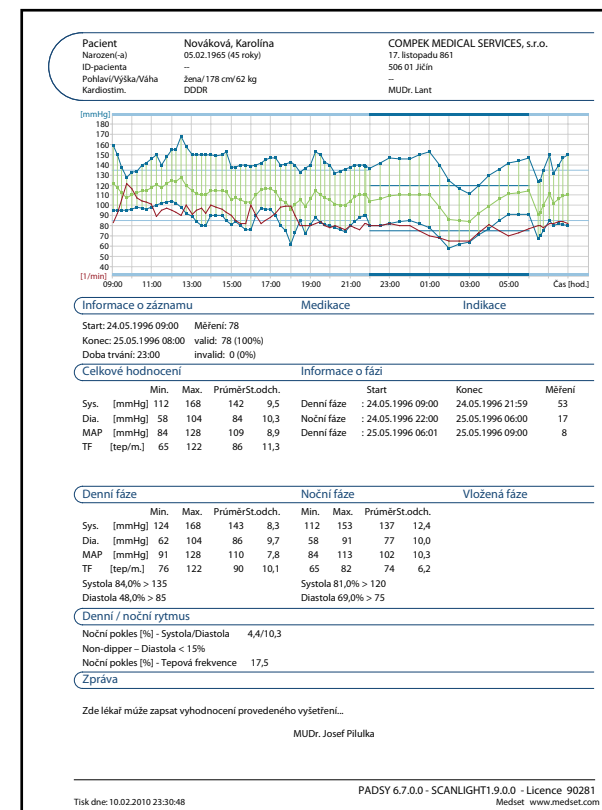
| Pacient | Nováková, Karolína | COMPEK MEDICAL SERVICES, s.r.o. |
|---|---|---|
| Narozen(-a) | 05.02.1965 (45 roky) | 17. listopadu 861 |
| ID-pacienta | -- | 506 01 Jičín |
| Pohlaví/Výška/Váha | žena/ 178 cm/ 62 kg | -- |
| Kardiostim. | DDDR | MUDr. Lant |

[mmHg]
180
170
160
150
140
130
120
110
100
90
80
70
60
50
40
[1/min]
09:00 11:00 13:00 15:00 17:00 19:00 21:00 23:00 01:00 03:00 05:00 Čas [hod.]

Informace o záznamu
Medikace
Indikace

Start: 24.05.1996 09:00 Měření: 78
Konec: 25.05.1996 08:00 valid: 78 (100%)
Doba trvání: 23:00 invalid: 0 (0%)

Celkové hodnocení

| | | Min. | Max. | Průměr | St.odch. |
|---|---|---|---|---|---|
| Sys. | [mmHg] | 112 | 168 | 142 | 9,5 |
| Dia. | [mmHg] | 58 | 104 | 84 | 10,3 |
| MAP | [mmHg] | 84 | 128 | 109 | 8,9 |
| TF | [tep/m.] | 65 | 122 | 86 | 11,3 |

Informace o fázi

| | Start | Konec | Měření |
|---|---|---|---|
| Denní fáze | : 24.05.1996 09:00 | 24.05.1996 21:59 | 53 |
| Noční fáze | : 24.05.1996 22:00 | 25.05.1996 06:00 | 17 |
| Denní fáze | : 25.05.1996 06:01 | 25.05.1996 09:00 | 8 |

Denní fáze
Noční fáze
Vložená fáze

| | | Min. | Max. | Průměr | St.odch. | Min. | Max. | Průměr | St.odch. |
|---|---|---|---|---|---|---|---|---|---|
| Sys. | [mmHg] | 124 | 168 | 143 | 8,3 | 112 | 153 | 137 | 12,4 |
| Dia. | [mmHg] | 62 | 104 | 86 | 9,7 | 58 | 91 | 77 | 10,0 |
| MAP | [mmHg] | 91 | 128 | 110 | 7,8 | 84 | 113 | 102 | 10,3 |
| TF | [tep/m.] | 76 | 122 | 90 | 10,1 | 65 | 82 | 74 | 6,2 |

Systola 84,0% > 135
Diastola 48,0% > 85
Systola 81,0% > 120
Diastola 69,0% > 75

Denní / noční rytmus
Noční pokles [%] - Systola/Diastola 4,4/10,3
Non-dipper – Diastola < 15%
Noční pokles [%] - Tepová frekvence 17,5

Zpráva

Zde lékař může zapsat vyhodnocení provedeného vyšetření...

MUDr. Josef Pilulka

PADSY 6.7.0.0 - SCANLIGHT1.9.0.0 - Licence 90281
Tisk dne: 10.02.2010 23:30:48
Medset www.medset.com